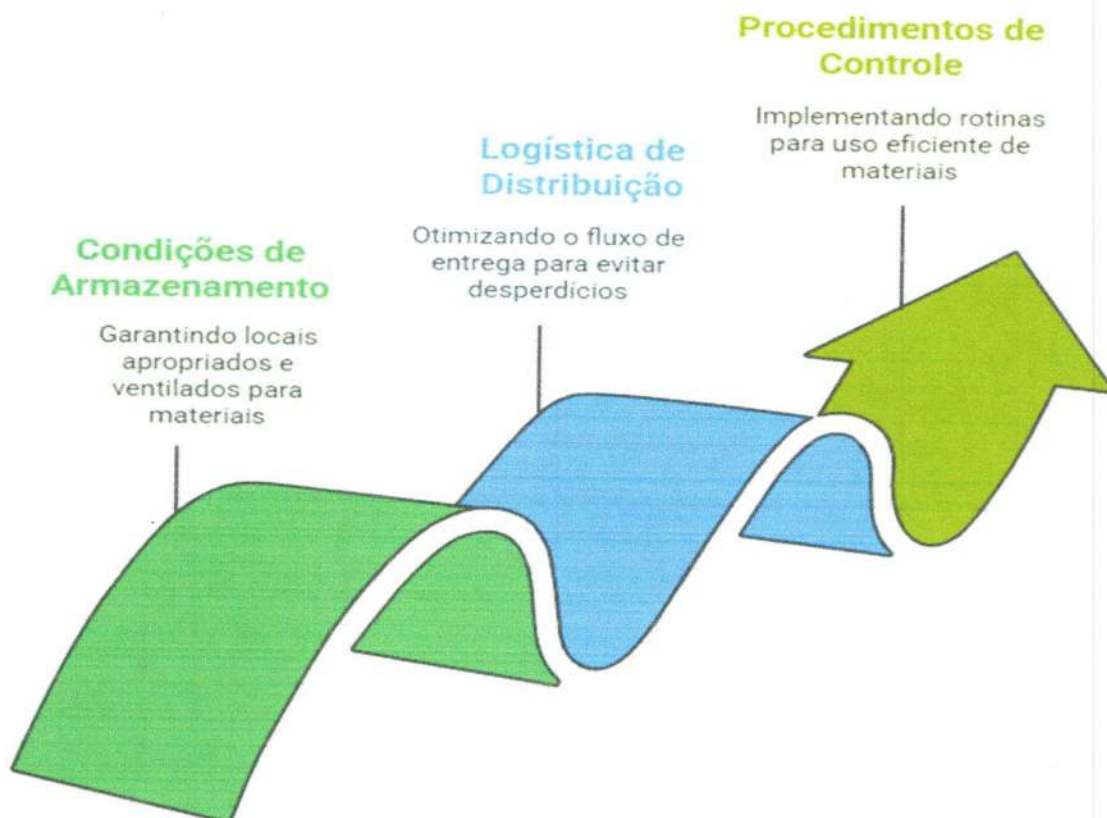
Procedimentos de Controle

Implementando rotinas para uso eficiente de materiais

Logística de Distribuição

Otimizando o fluxo de entrega para evitar desperdicios

Condições de Armazenamento

Garantindo locais apropriados e ventilados para materiais